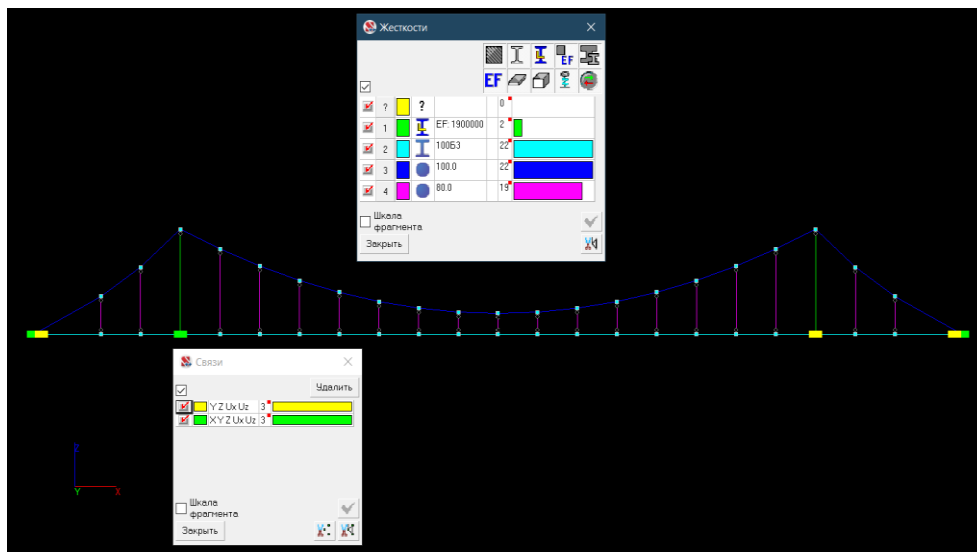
Жесткости

EF

| | | | | |
|---|---|---|---|---|
| ? | ? | | 0 | |
| 1 | | EF: 1900000 | 2 | |
| 2 | | 100Б3 | 22 | |
| 3 | | 100.0 | 22 | |
| 4 | | 80.0 | 19 | |

Шкала фрагмента

Закрыть

Связи

Удалить

| | | |
|---|---|---|
| Y Z Ux Uz | 3 | |
| X Y Z Ux Uz | 3 | |

Шкала фрагмента

Закрыть

Z

Y

X